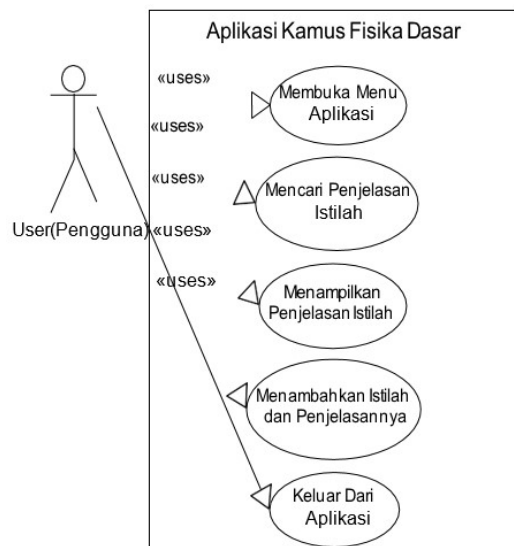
Aplikasi Kamus Fisika Dasar

«uses»

Membuka Menu Aplikasi

«uses»

«uses»

Mencari Penjelasan Istilah

User(Pengguna)

«uses»

«uses»

Menampilkan Penjelasan Istilah

Menambahkan Istilah dan Penjelasannya

Keluar Dari Aplikasi